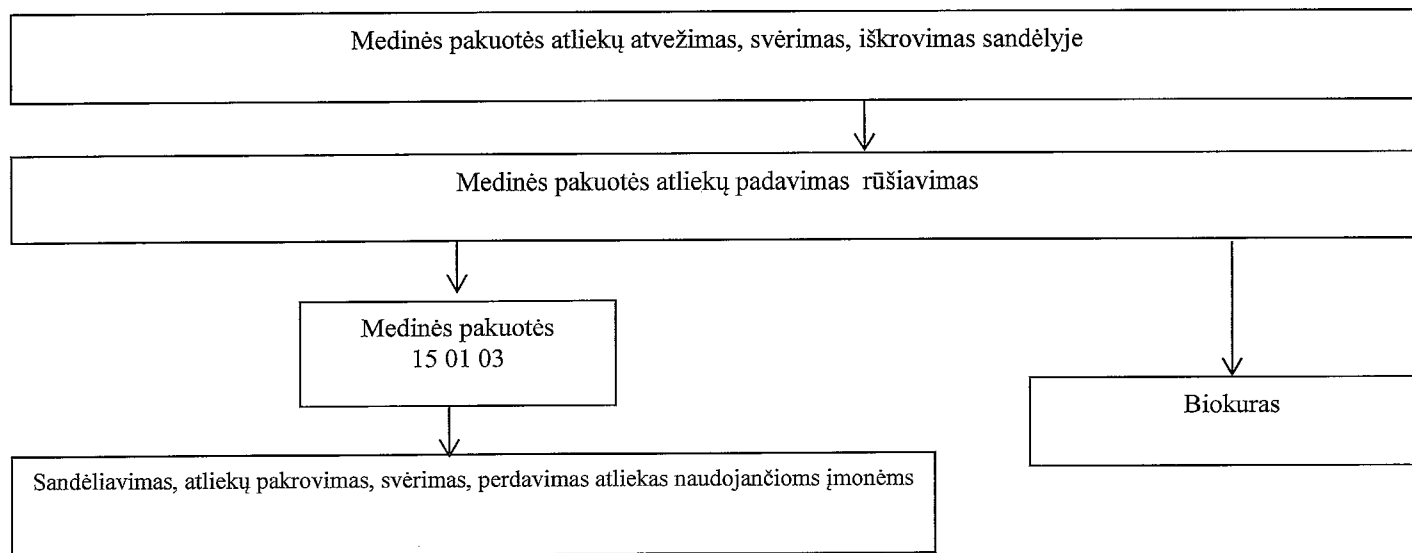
Medinės pakuotės atliekų atvežimas, svėrimas, iškrovimas sandėlyje

Medinės pakuotės atliekų padavimas rūšiavimas

Medinės pakuotės
15 01 03

Biokuras

Sandėliavimas, atliekų pakrovimas, svėrimas, perdavimas atliekas naudojančioms įmonėms